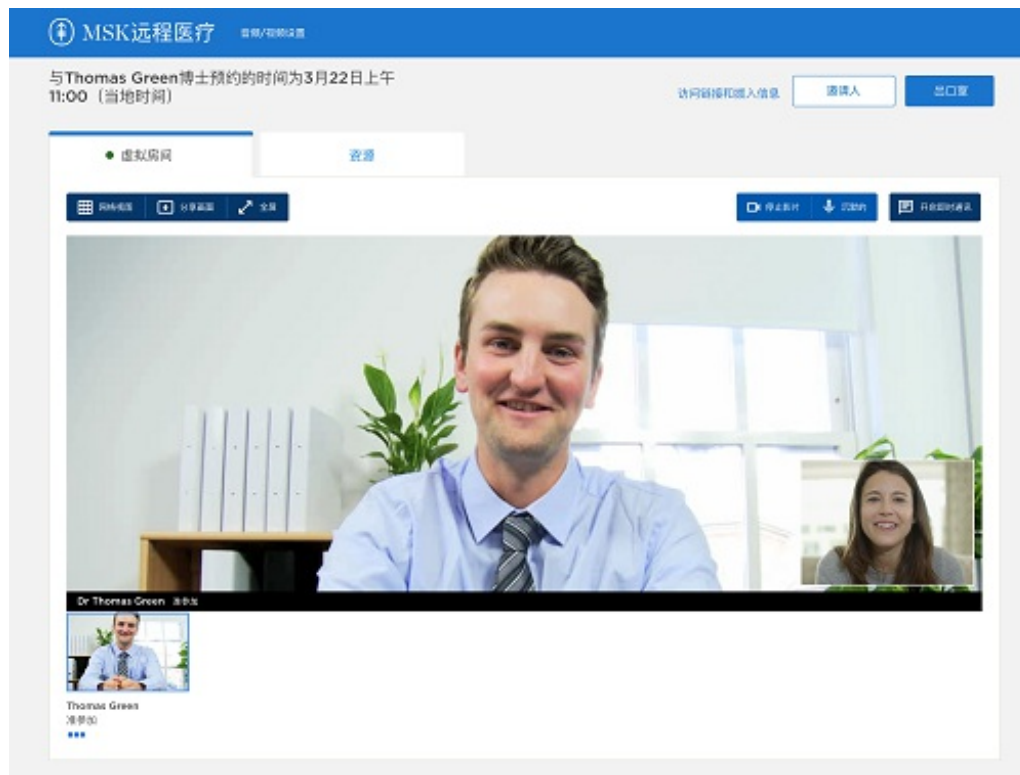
MSK远程医疗 音频/视频设置

与Thomas Green博士预约的时间为3月22日上午11:00（当地时间）

访问链接和拨入信息 邀请人 出口室

● 虚拟房间

资源

网格视图 分享屏幕 全屏

停止照片 沉默的 开启即时通讯

Dr Thomas Green 准参加

Thomas Green
准参加
•••